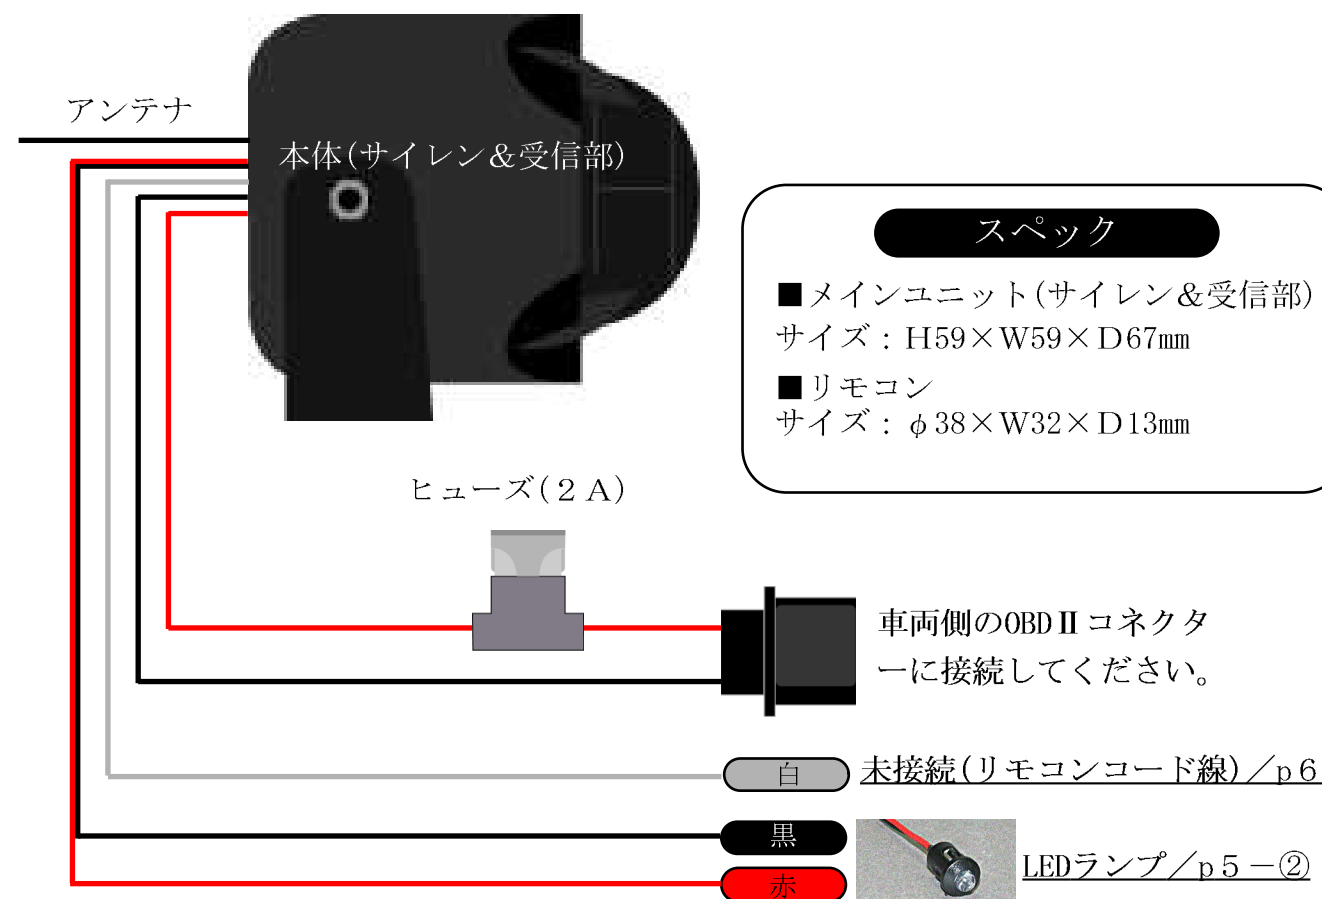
アンテナ

本体(サイレン&受信部)

スペック

■メインユニット(サイレン&受信部)
サイズ：H59×W59×D67㎜

■リモコン
サイズ：φ38×W32×D13㎜

ヒューズ(2A)

車両側のOBDⅡコネクターに接続してください。

白

未接続(リモコンコード線)／p6

黒

赤

LEDランプ／p5－②